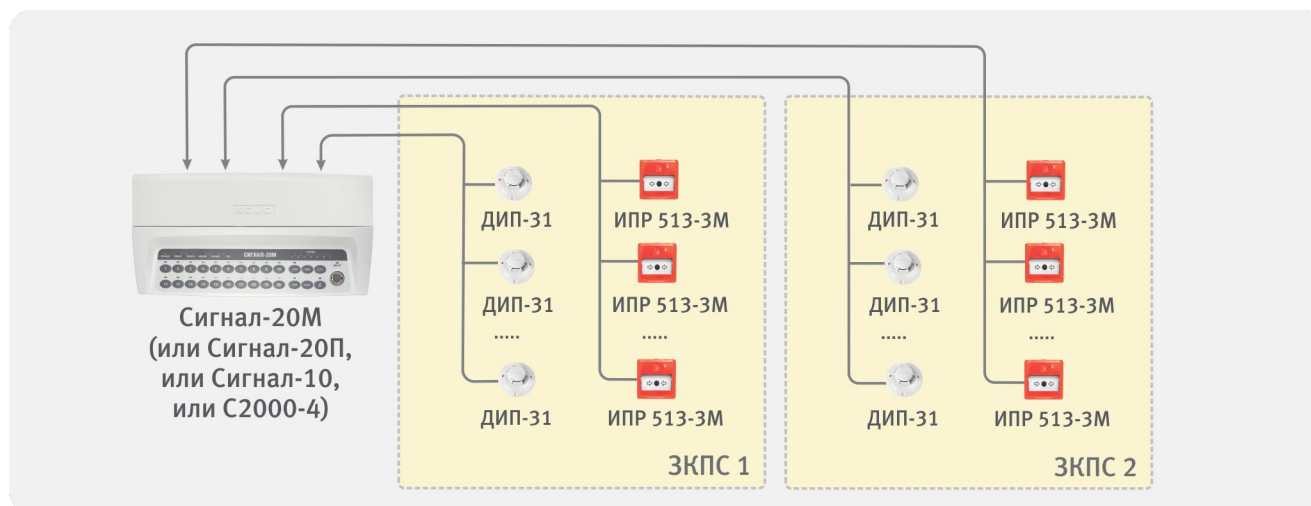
БОЛИД

СИГНАЛ-20М

Сигнал-20М
(или Сигнал-20П,
или Сигнал-10,
или С2000-4)

ДИП-31

ДИП-31

.....

ДИП-31

ИПР 513-3М

ИПР 513-3М

.....

ИПР 513-3М

ЗКПС 1

ДИП-31

ДИП-31

.....

ДИП-31

ИПР 513-3М

ИПР 513-3М

.....

ИПР 513-3М

ЗКПС 2